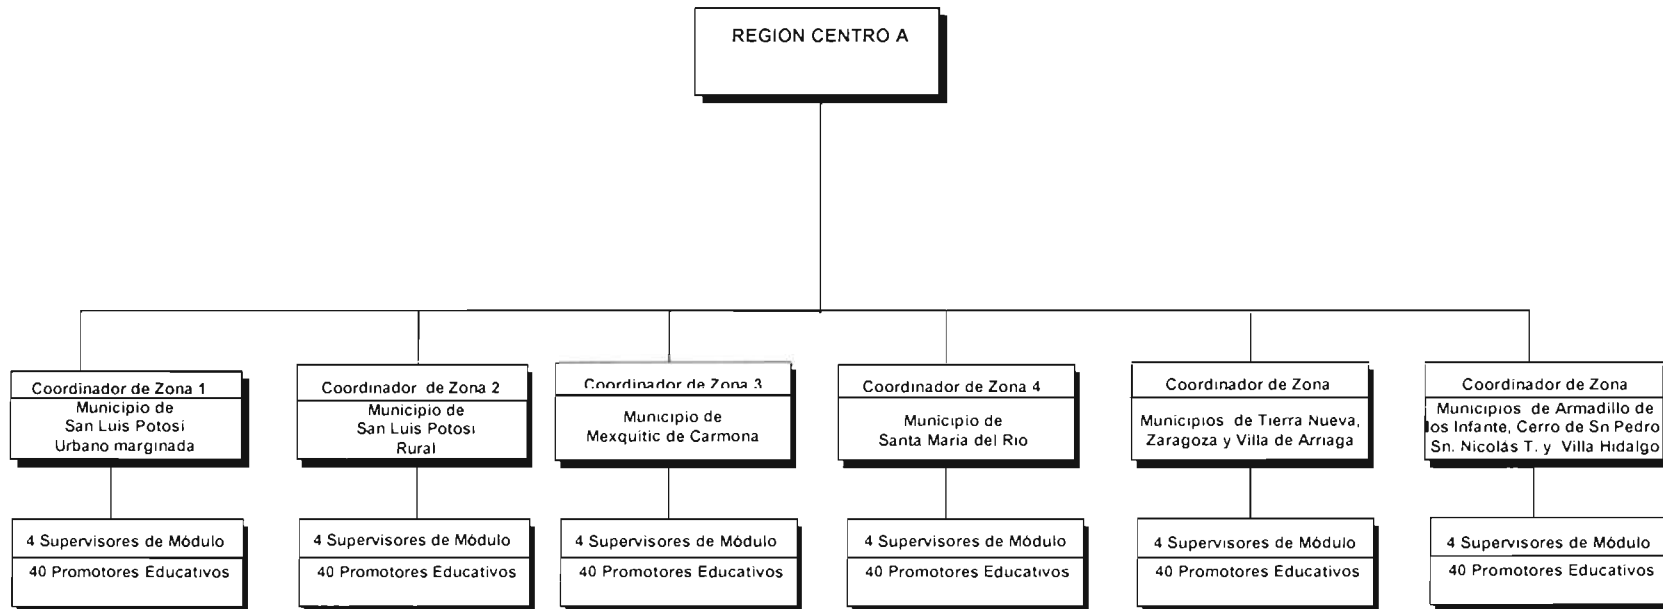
REGION CENTRO A

Coordinador de Zona 1
Municipio de San Luis Potosi Urbano marginada

4 Supervisores de Módulo
40 Promotores Educativos

Coordinador de Zona 2
Municipio de San Luis Potosi Rural

4 Supervisores de Módulo
40 Promotores Educativos

Coordinador de Zona 3
Municipio de Mexquitic de Carmona

4 Supervisores de Módulo
40 Promotores Educativos

Coordinador de Zona 4
Municipio de Santa Maria del Rio

4 Supervisores de Módulo
40 Promotores Educativos

Coordinador de Zona
Municipios de Tierra Nueva, Zaragoza y Villa de Arriaga

4 Supervisores de Módulo
40 Promotores Educativos

Coordinador de Zona
Municipios de Armadillo de los Infante, Cerro de Sn Pedro Sn. Nicolás T. y Villa Hidalgo

4 Supervisores de Módulo
40 Promotores Educativos